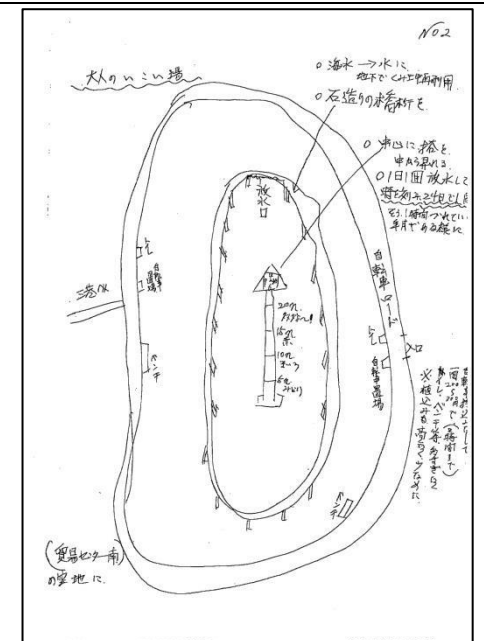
No2

大人のいこい場

○海水→水に
地下でくみ上げ利用

○石造りの木香行を

○中心に塔を
中から見れる

○1日1回放水して
壁を刻みそ想ひし
下に1時間つれていた
年月である線に

放水口

自転車置場

自転車ロード

入口

三巻川

ベンチ

自転車置場

ベンチ

20分
タイマー!
目盛
10分
ほつ
5分
みどり

芝生の中には1周20分 1周200m位で(練習すす)
トイレ ベンチ等 あちこちに
※植込み 街灯つくように

(貿易センター前)
の空地に